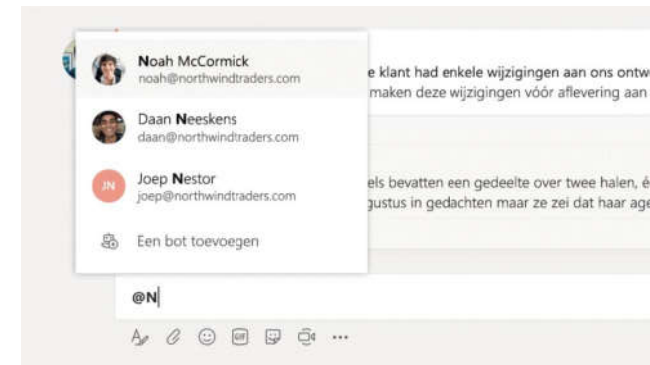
Noah McCormick
noah@northwindtraders.com

Daan Neeskens
daan@northwindtraders.com

JN

Joep Nestor
joep@northwindtraders.com

Een bot toevoegen

e klant had enkele wijzigingen aan ons ontw
maken deze wijzigingen vóór aflevering aan

els bevatten een gedeelte over twee halen, é
gustus in gedachten maar ze zei dat haar age

@N

GIF